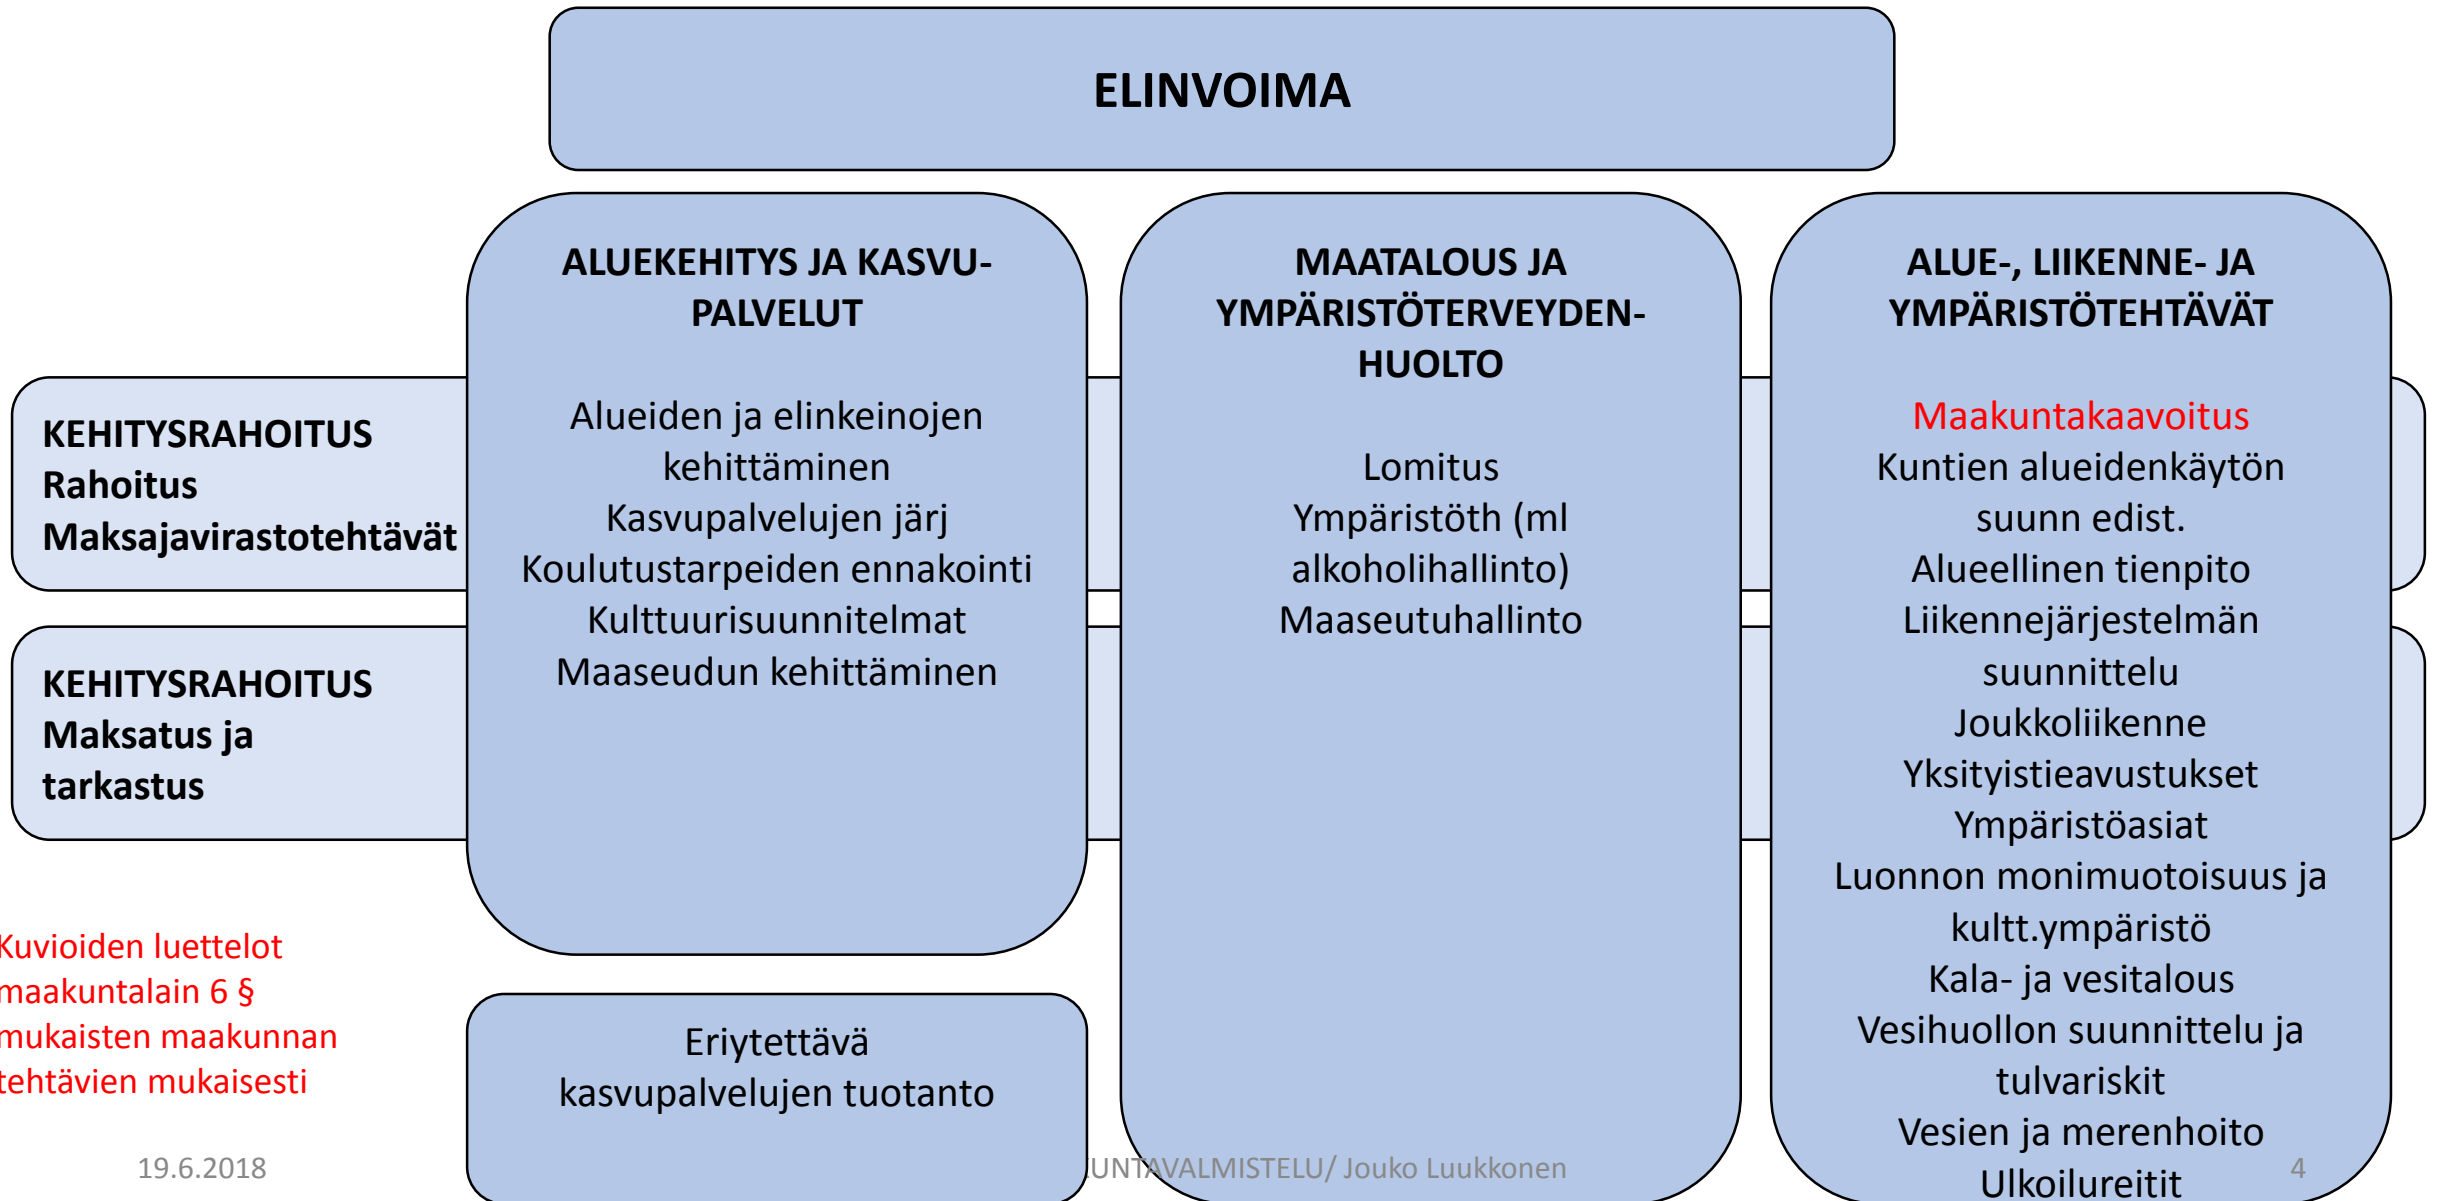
ELINVOIMA

KEHITYSRAHOITUS
Rahoitus
Maksajavirastotehtävät

KEHITYSRAHOITUS
Maksatus ja tarkastus

ALUEKEHITYS JA KASVU-PALVELUT

Alueiden ja elinkeinojen kehittäminen
Kasvupalvelujen järj
Koulutustarpeiden ennakointi
Kulttuurisuunnitelmat
Maaseudun kehittäminen

MAATALOUS JA YMPÄRISTÖTERVEYDEN-HUOLTO

Lomitus
Ympäristöth (ml alkoholihallinto)
Maaseutuhallinto

ALUE-, LIIKENNE- JA YMPÄRISTÖTEHTÄVÄT

Maakuntakaavoitus
Kuntien alueidenkäytön suunn edist.
Alueellinen tienpito
Liikennejärjestelmän suunnittelu
Joukkoliikenne
Yksityistieavustukset
Ympäristöasiat
Luonnon monimuotoisuus ja kultt.ympäristö
Kala- ja vesitalous
Vesihuollon suunnittelu ja tulvariskit
Vesien ja merenhoito
Ulkoilureitit

Kuvioiden luettelot maakuntalain 6 § mukaisten maakunnan tehtävien mukaisesti

Eriytettävä kasvupalvelujen tuotanto

19.6.2018

UNTAVALMISTELU/ Jouko Luukkonen

4